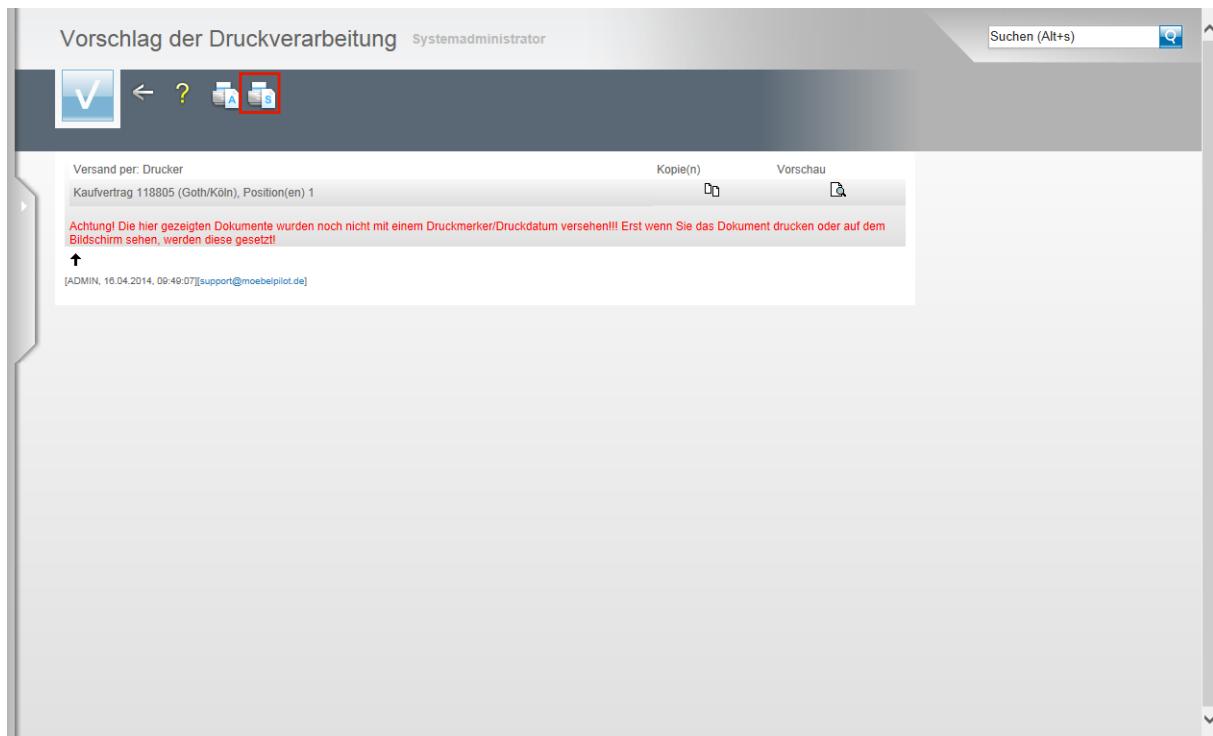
Vorschlag der Druckverarbeitung Systemadministrator

Suchen (Alt+s)

?

| Versand per: Drucker | Kopie(n) | Vorschau |
|---|---|---|
| Kaufvertrag 118805 (Goth/Köln), Position(en) 1 | | |

Achtung! Die hier gezeigten Dokumente wurden noch nicht mit einem Druckmerker/Druckdatum versehen!!! Erst wenn Sie das Dokument drucken oder auf dem Bildschirm sehen, werden diese gesetzt!

[ADMIN, 16.04.2014, 09:49:07][support@moebelpilot.de]